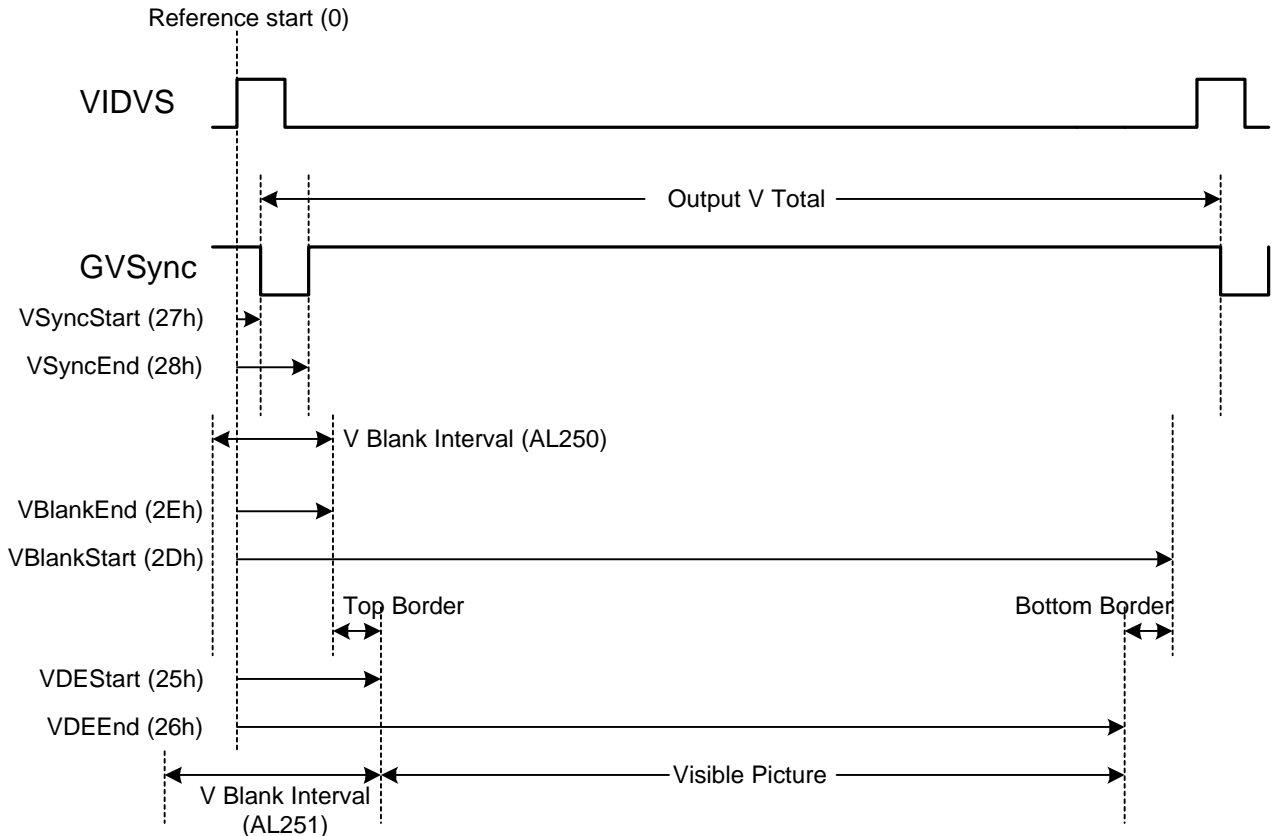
Reference start (0)

VIDVS

Output V Total

GVSync

VSyncStart (27h)

VSyncEnd (28h)

V Blank Interval (AL250)

VBlankEnd (2Eh)

VBlankStart (2Dh)

Top Border

Bottom Border

VDEStart (25h)

VDEEnd (26h)

V Blank Interval (AL251)

Visible Picture